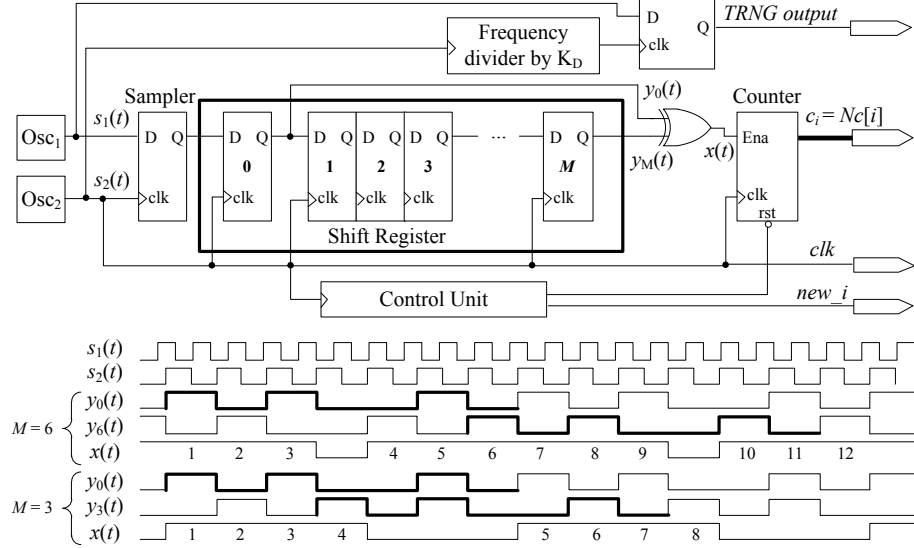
D Q
TRNG output
Frequency divider by $K_D$
clk
$y_0(t)$
Sampler
Counter
$c_i = Nc[i]$
$s_1(t)$
D Q
D Q
D Q
D Q
D Q
···
D Q
Ena
$\text{Osc}_1$
0
1
2
3
$M$
$y_M(t)$
$x(t)$
$s_2(t)$
$\text{Osc}_2$
clk
clk
clk
clk
clk
clk
clk
rst
Shift Register
clk
Control Unit
new_i
$s_1(t)$
$s_2(t)$
$y_0(t)$
$M = 6$
$y_6(t)$
$x(t)$
1 2 3 4 5 6 7 8 9 10 11 12
$y_0(t)$
$M = 3$
$y_3(t)$
$x(t)$
1 2 3 4 5 6 7 8